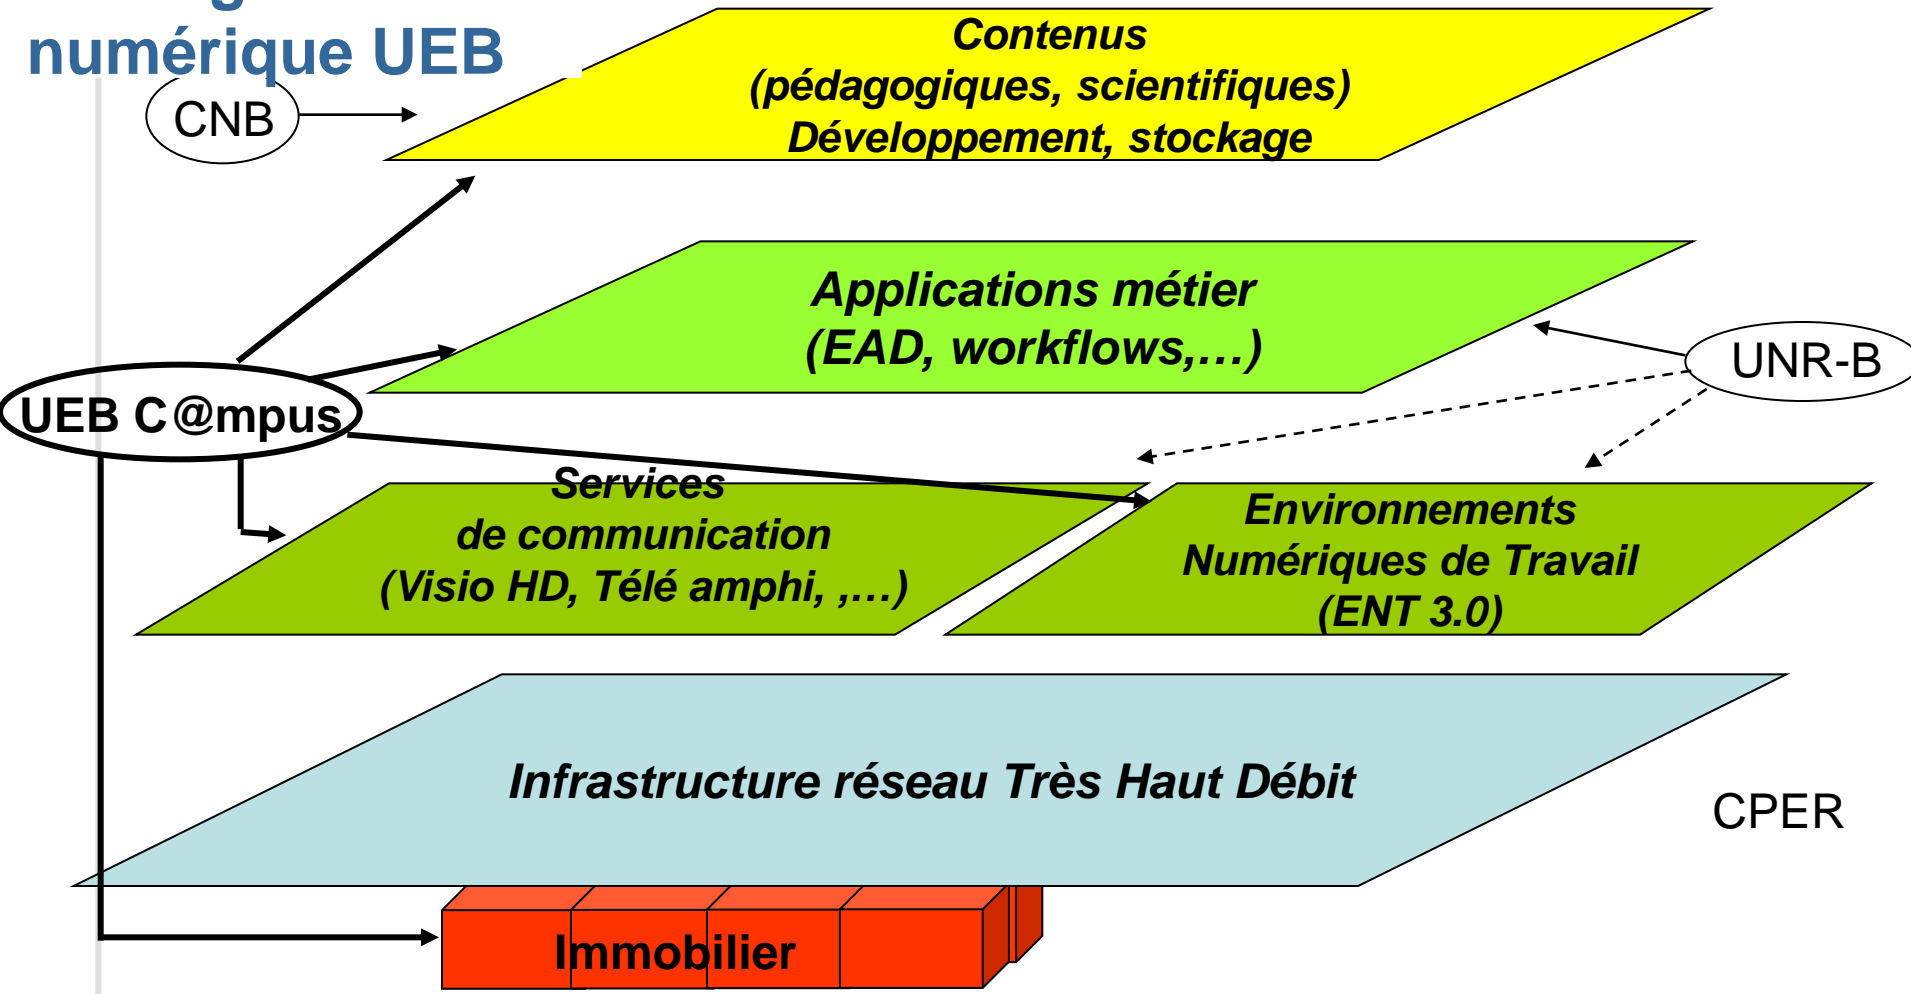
numérique UEB

CNB

Contenus (pédagogiques, scientifiques) Développement, stockage

Applications métier (EAD, workflows,…)

UNR-B

UEB C@mpus

Services de communication (Visio HD, Télé amphi, ,…)

Environnements Numériques de Travail (ENT 3.0)

Infrastructure réseau Très Haut Débit

CPER

Immobilier